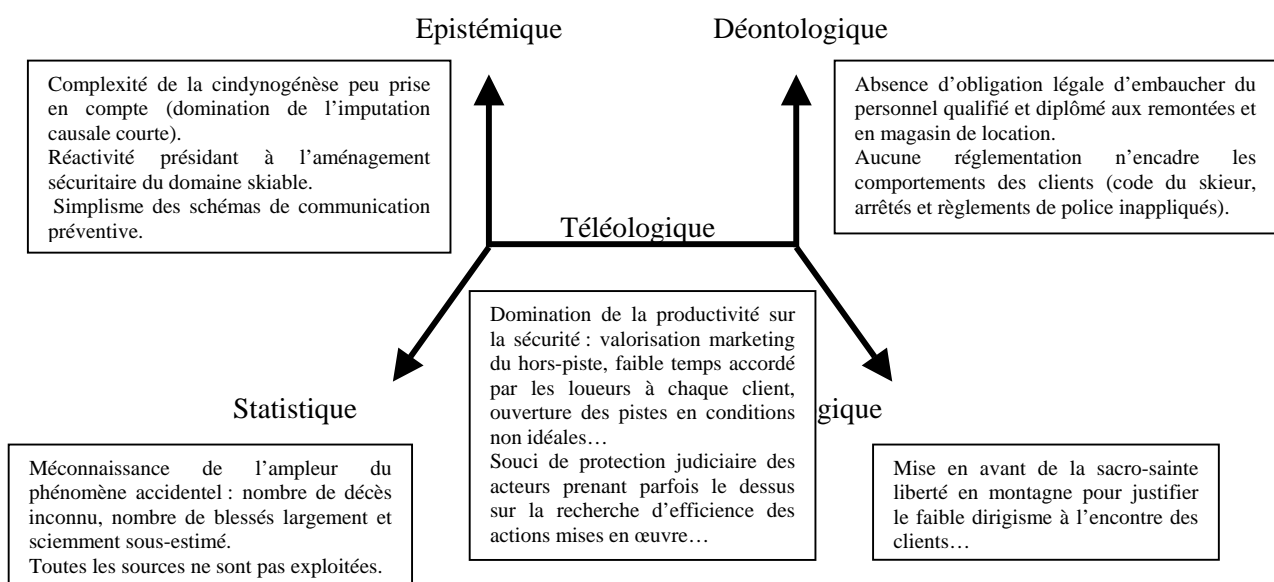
Epistémique

Déontologique

Complexité de la cindynogénèse peu prise en compte (domination de l'imputation causale courte).
Réactivité présidant à l'aménagement sécuritaire du domaine skiable.
Simplisme des schémas de communication préventive.

Absence d'obligation légale d'embaucher du personnel qualifié et diplômé aux remontées et en magasin de location.
Aucune réglementation n'encadre les comportements des clients (code du skieur, arrêtés et règlements de police inappliqués).

Téléologique

Domination de la productivité sur la sécurité : valorisation marketing du hors-piste, faible temps accordé par les loueurs à chaque client, ouverture des pistes en conditions non idéales…
Souci de protection judiciaire des acteurs prenant parfois le dessus sur la recherche d'efficience des actions mises en œuvre…

Statistique

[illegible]gique

Méconnaissance de l'ampleur du phénomène accidentel : nombre de décès inconnu, nombre de blessés largement et sciemment sous-estimé.
Toutes les sources ne sont pas exploitées.

Mise en avant de la sacro-sainte liberté en montagne pour justifier le faible dirigisme à l'encontre des clients…